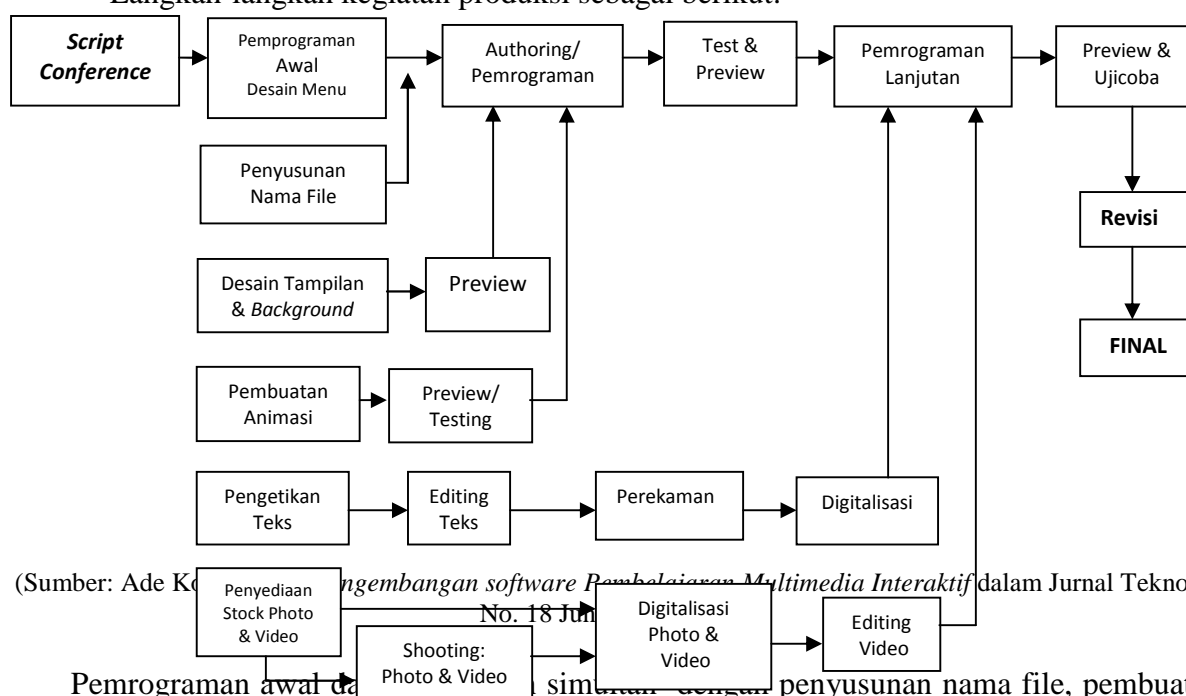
Langkah-langkah kegiatan produksi sebagai berikut:

*Script Conference*

Pemprograman Awal Desain Menu

Authoring/ Pemrograman

Test & Preview

Pemrograman Lanjutan

Preview & Ujicoba

Penyusunan Nama File

Revisi

Desain Tampilan & *Background*

Preview

FINAL

Pembuatan Animasi

Preview/ Testing

Pengetikan Teks

Editing Teks

Perekaman

Digitalisasi

(Sumber: Ade Ko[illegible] *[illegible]ngembangan software P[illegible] Multimedia Interaktif* dalam Jurnal Tekno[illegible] No. 18 Jun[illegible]

Penyediaan Stock Photo & Video

Digitalisasi Photo & Video

Editing Video

Shooting: Photo & Video

Pemrograman awal da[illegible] simultan dengan penyusunan nama file, pembuat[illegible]